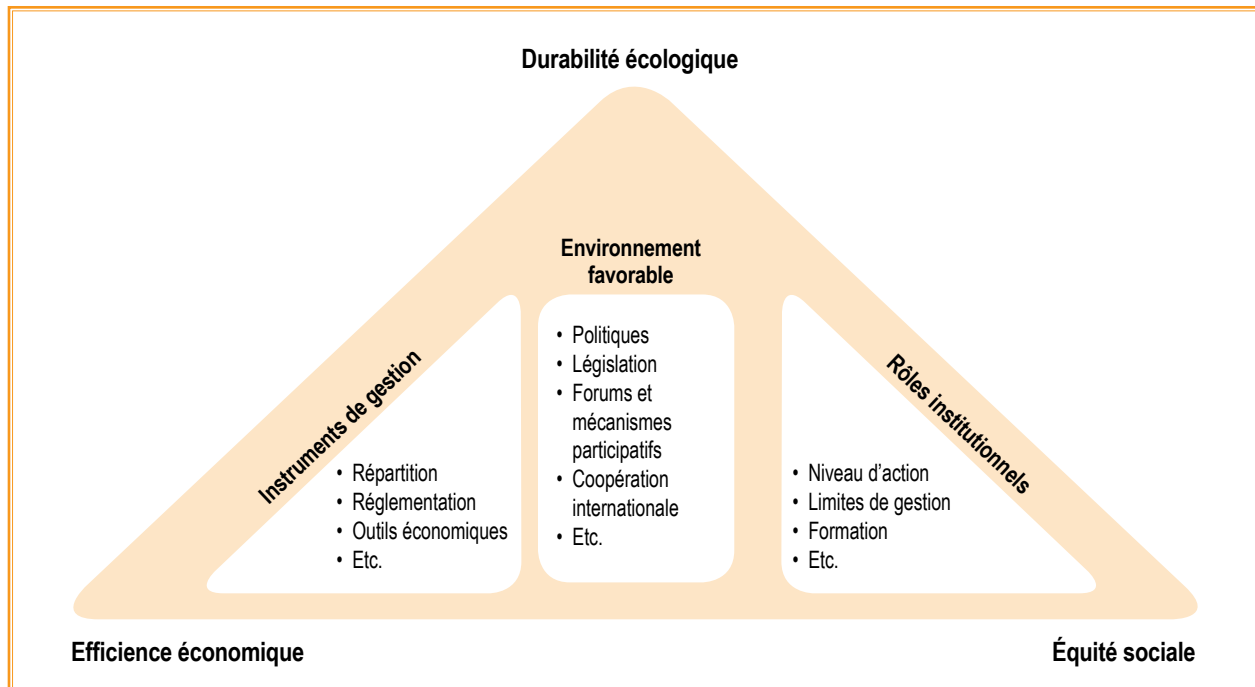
Durabilité écologique

Environnement favorable

Instruments de gestion

- Répartition
- Réglementation
- Outils économiques
- Etc.

- Politiques
- Législation
- Forums et mécanismes participatifs
- Coopération internationale
- Etc.

Rôles institutionnels

- Niveau d'action
- Limites de gestion
- Formation
- Etc.

Efficience économique

Équité sociale